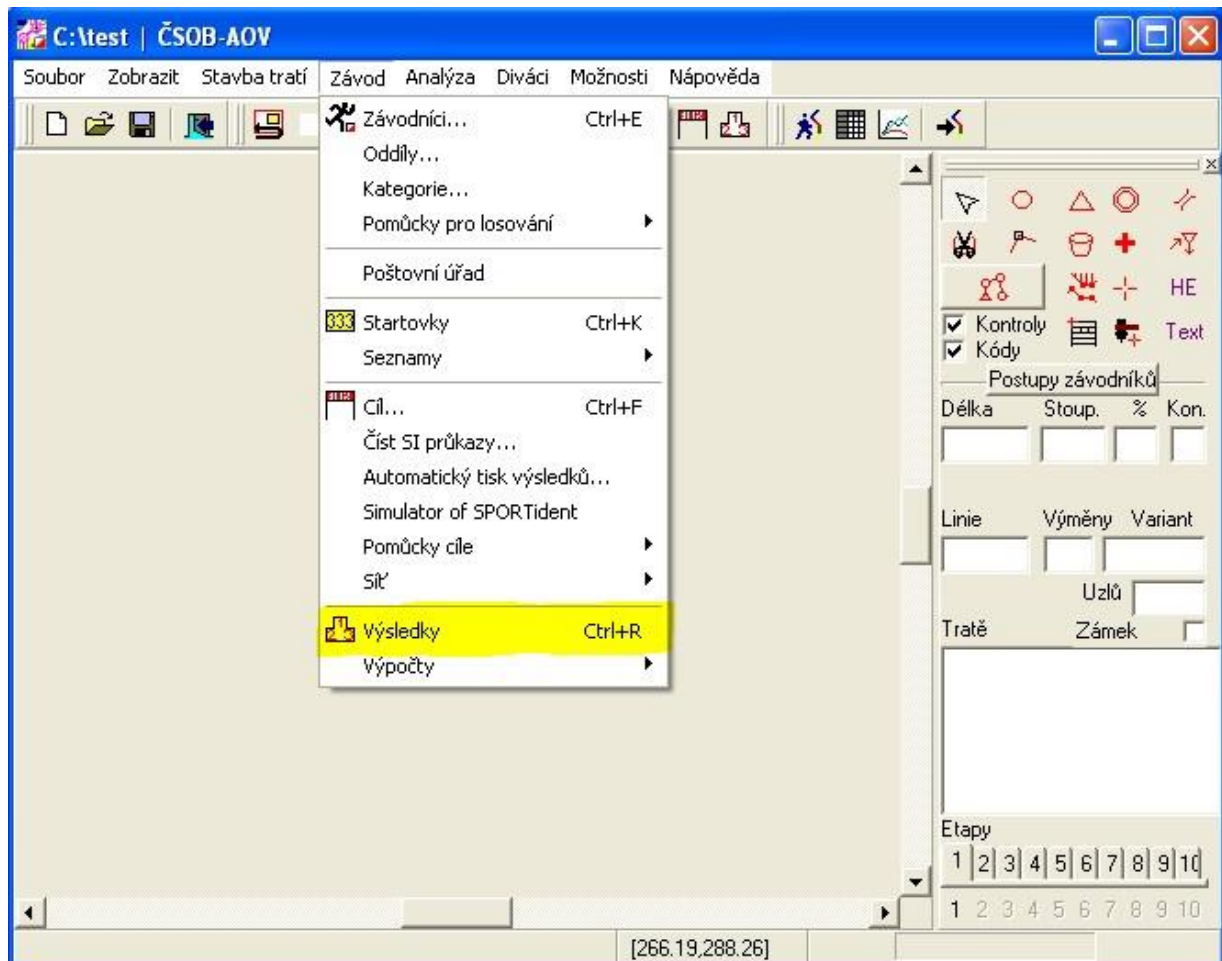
C:\test | ČSOB-AOV

Soubor Zobrazit Stavba tratí Závod Analýza Diváci Možnosti Nápověda

Závodníci... Ctrl+E
Oddíly...
Kategorie...
Pomůcky pro losování
Poštovní úřad
333 Startovky Ctrl+K
Seznamy
Cíl... Ctrl+F
Číst SI průkazy...
Automatický tisk výsledků...
Simulator of SPORTident
Pomůcky cíle
Síť
Výsledky Ctrl+R
Výpočty

HE
Kontroly
Kódy
Text
Postupy závodníků
Délka Stoup. % Kon.
Linie Výměny Variant
Uzlů
Tratě Zámek
Etapy
1 2 3 4 5 6 7 8 9 10
1 2 3 4 5 6 7 8 9 10

[266.19,288.26]